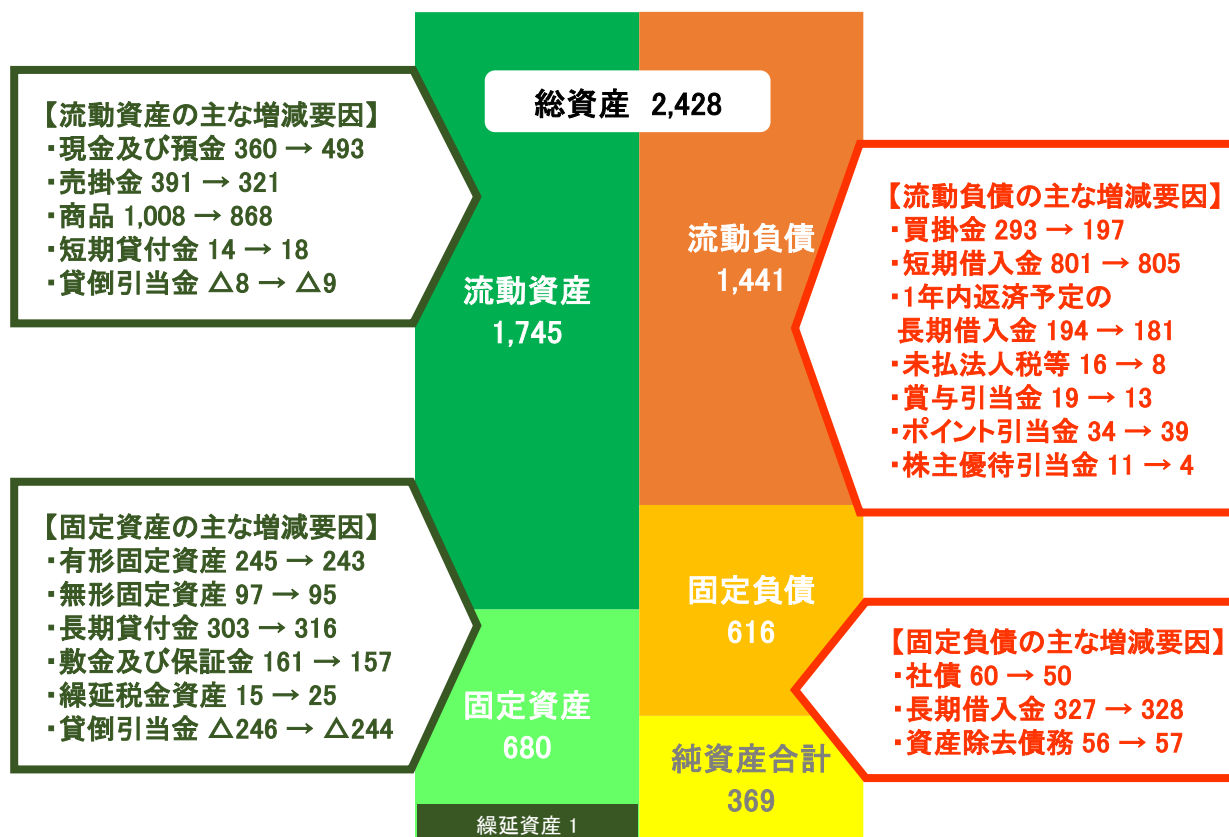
総資産 2,428

【流動資産の主な増減要因】
・現金及び預金 360 → 493
・売掛金 391 → 321
・商品 1,008 → 868
・短期貸付金 14 → 18
・貸倒引当金 △8 → △9

流動資産
1,745

流動負債
1,441

【流動負債の主な増減要因】
・買掛金 293 → 197
・短期借入金 801 → 805
・1年内返済予定の長期借入金 194 → 181
・未払法人税等 16 → 8
・賞与引当金 19 → 13
・ポイント引当金 34 → 39
・株主優待引当金 11 → 4

【固定資産の主な増減要因】
・有形固定資産 245 → 243
・無形固定資産 97 → 95
・長期貸付金 303 → 316
・敷金及び保証金 161 → 157
・繰延税金資産 15 → 25
・貸倒引当金 △246 → △244

固定資産
680

繰延資産 1

固定負債
616

【固定負債の主な増減要因】
・社債 60 → 50
・長期借入金 327 → 328
・資産除去債務 56 → 57

純資産合計
369